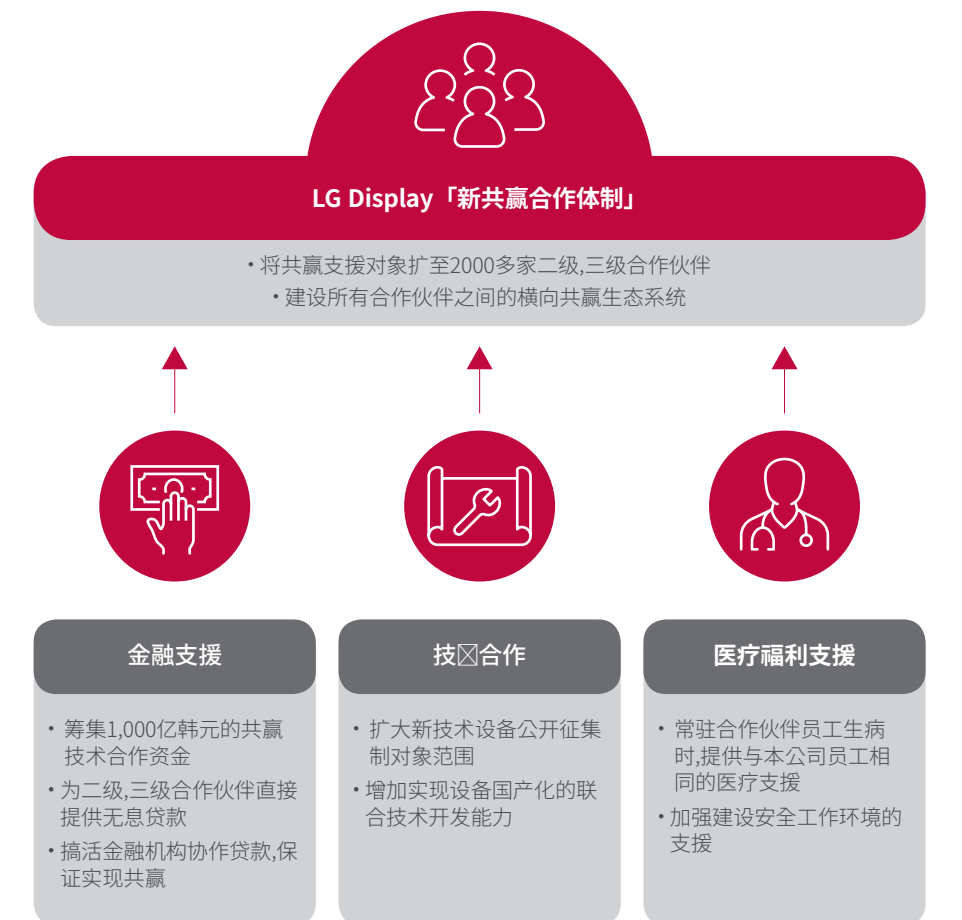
LG Display「新共赢合作体制」

• 将共赢支援对象扩至2000多家二级,三级合作伙伴
• 建设所有合作伙伴之间的横向共赢生态系统

金融支援

• 筹集1,000亿韩元的共赢技术合作资金
• 为二级,三级合作伙伴直接提供无息贷款
• 搞活金融机构协作贷款,保证实现共赢

技⊠合作

• 扩大新技术设备公开征集制对象范围
• 增加实现设备国产化的联合技术开发能力

医疗福利支援

• 常驻合作伙伴员工生病时,提供与本公司员工相同的医疗支援
• 加强建设安全工作环境的支援